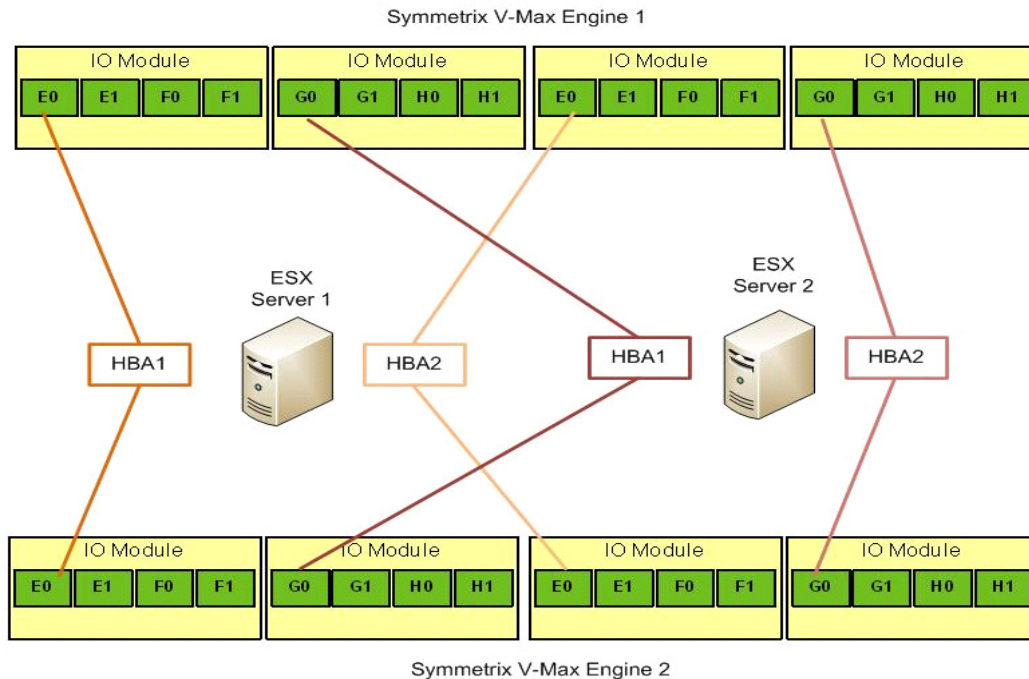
Symmetrix V-Max Engine 1

IO Module
E0 E1 F0 F1

IO Module
G0 G1 H0 H1

IO Module
E0 E1 F0 F1

IO Module
G0 G1 H0 H1

ESX Server 1

ESX Server 2

HBA1

HBA2

HBA1

HBA2

IO Module
E0 E1 F0 F1

IO Module
G0 G1 H0 H1

IO Module
E0 E1 F0 F1

IO Module
G0 G1 H0 H1

Symmetrix V-Max Engine 2